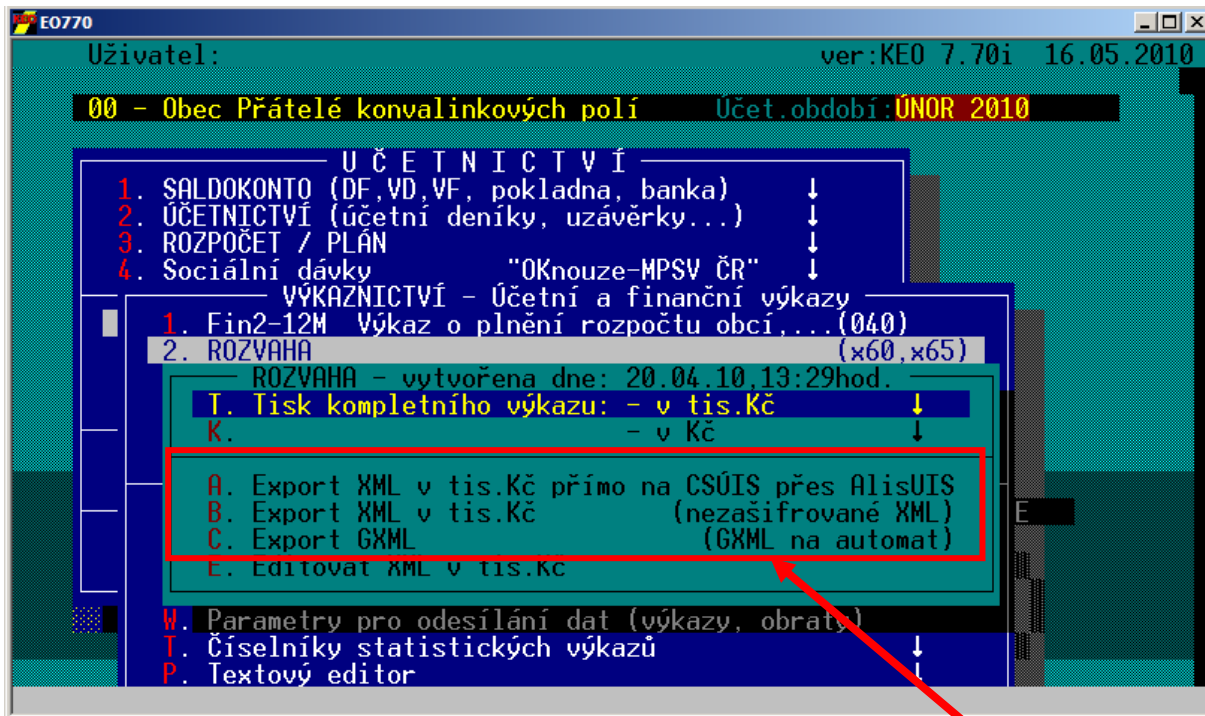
EO770

Uživatel: ver:KEO 7.70i 16.05.2010

00 - Obec Přátelé konvalinkových polí Účet.období:ÚNOR 2010

ÚČETNICTVÍ

1. SALDOKONTO (DF,VD,VF, pokladna, banka) ↓
2. ÚČETNICTVÍ (účetní deníky, uzávěrky...) ↓
3. ROZPOČET / PLÁN ↓
4. Sociální dávky "OKnouze-MPSV ČR" ↓

VÝKAZNICTVÍ - Účetní a finanční výkazy

1. Fin2-12M Výkaz o plnění rozpočtu obcí,...(040)
2. ROZVAHA (x60,x65)

ROZVAHA - vytvořena dne: 20.04.10,13:29hod.

T. Tisk kompletního výkazu: - v tis.Kč ↓
K. - v Kč ↓

A. Export XML v tis.Kč přímo na CSÚIS přes AlisUIS
B. Export XML v tis.Kč (nezašifrované XML)
C. Export GXML (GXML na automat)
E. Editovat XML v tis.Kč

E

W. Parametry pro odesílání dat (výkazy, obraty)
T. Číselníky statistických výkazů ↓
P. Textový editor